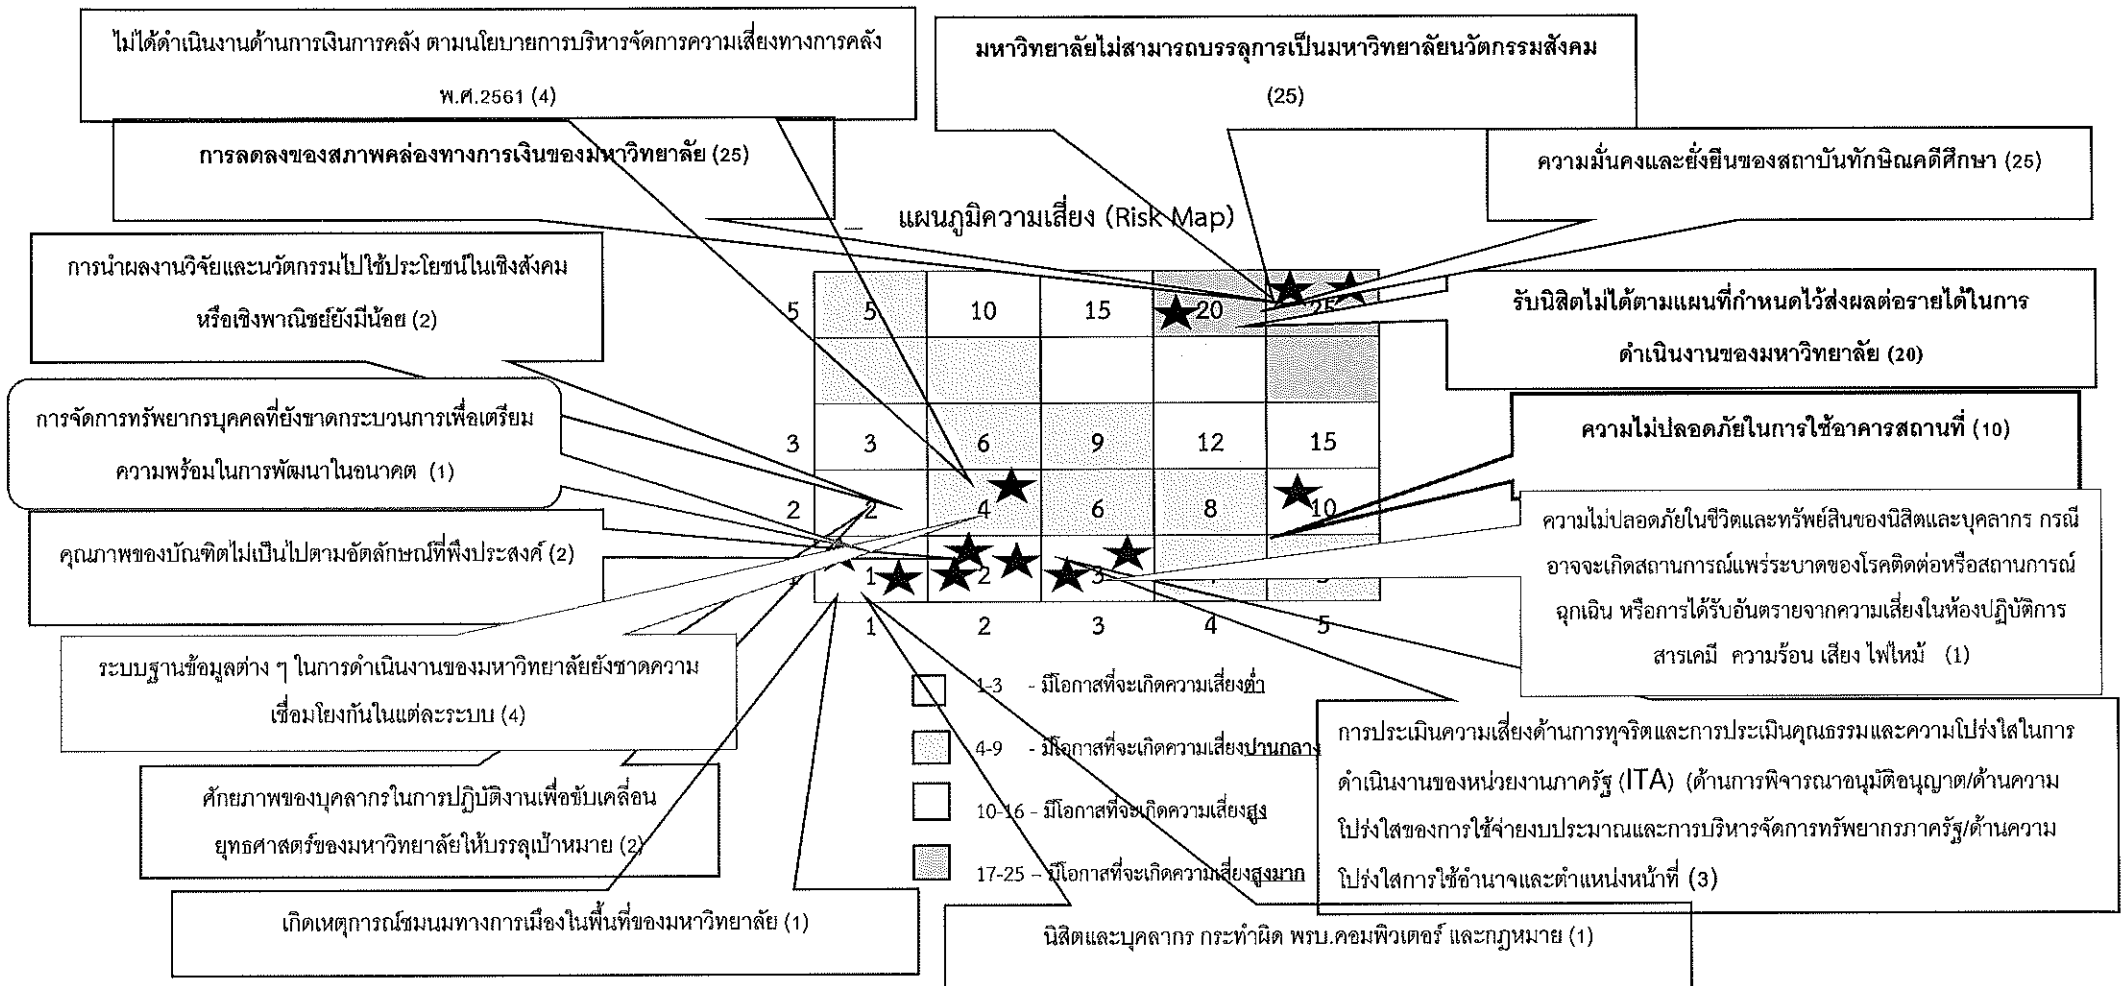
ไม่ได้ดำเนินงานด้านการเงินการคลัง ตามนโยบายการบริหารจัดการความเสี่ยงทางการคลัง พ.ศ.2561 (4)

มหาวิทยาลัยไม่สามารถบรรลุการเป็นมหาวิทยาลัยนวัตกรรมสังคม (25)

การลดลงของสภาพคล่องทางการเงินของมหาวิทยาลัย (25)

ความมั่นคงและยั่งยืนของสถาบันทักษิณคดีศึกษา (25)

แผนภูมิความเสี่ยง (Risk Map)

การนำผลงานวิจัยและนวัตกรรมไปใช้ประโยชน์ในเชิงสังคม หรือเชิงพาณิชย์ยังมีน้อย (2)

รับนิสิตไม่ได้ตามแผนที่กำหนดไว้ส่งผลต่อรายได้ในการดำเนินงานของมหาวิทยาลัย (20)

การจัดการทรัพยากรบุคคลที่ยังขาดกระบวนการเพื่อเตรียมความพร้อมในการพัฒนาในอนาคต (1)

ความไม่ปลอดภัยในการใช้อาคารสถานที่ (10)

| 5 | 5 | 10 | 15 | 20 | 25 |
|---|---|---|---|---|---|
| | | | | | |
| 3 | 3 | 6 | 9 | 12 | 15 |
| 2 | 2 | 4 | 6 | 8 | 10 |
| 1 | 1 | 2 | 3 | 4 | 5 |
| | 1 | 2 | 3 | 4 | 5 |

คุณภาพของบัณฑิตไม่เป็นไปตามอัตลักษณ์ที่พึงประสงค์ (2)

ความไม่ปลอดภัยในชีวิตและทรัพย์สินของนิสิตและบุคลากร กรณีอาจจะเกิดสถานการณ์แพร่ระบาดของโรคติดต่อหรือสถานการณ์ฉุกเฉิน หรือการได้รับอันตรายจากความเสี่ยงในห้องปฏิบัติการสารเคมี ความร้อน เสียง ไฟไหม้ (1)

ระบบฐานข้อมูลต่าง ๆ ในการดำเนินงานของมหาวิทยาลัยยังขาดความเชื่อมโยงกันในแต่ละระบบ (4)

1-3 - มีโอกาสที่จะเกิดความเสี่ยงต่ำ

4-9 - มีโอกาสที่จะเกิดความเสี่ยงปานกลาง

10-16 - มีโอกาสที่จะเกิดความเสี่ยงสูง

17-25 - มีโอกาสที่จะเกิดความเสี่ยงสูงมาก

การประเมินความเสี่ยงด้านการทุจริตและการประเมินคุณธรรมและความโปร่งใสในการดำเนินงานของหน่วยงานภาครัฐ (ITA) (ด้านการพิจารณาอนุมัติอนุญาต/ด้านความโปร่งใสของการใช้จ่ายงบประมาณและการบริหารจัดการทรัพยากรภาครัฐ/ด้านความโปร่งใสการใช้อำนาจและตำแหน่งหน้าที่ (3)

ศักยภาพของบุคลากรในการปฏิบัติงานเพื่อขับเคลื่อนยุทธศาสตร์ของมหาวิทยาลัยให้บรรลุเป้าหมาย (2)

เกิดเหตุการณ์ชุมนุมทางการเมืองในพื้นที่ของมหาวิทยาลัย (1)

นิสิตและบุคลากร กระทำผิด พรบ.คอมพิวเตอร์ และกฎหมาย (1)